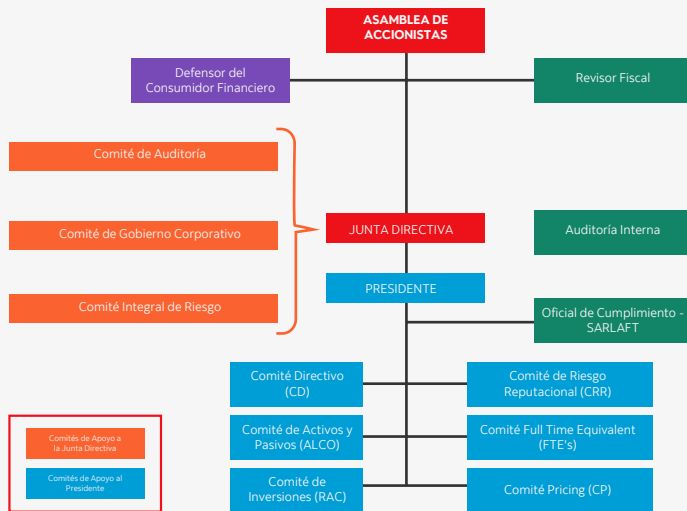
ASAMBLEA DE ACCIONISTAS

Defensor del Consumidor Financiero

Revisor Fiscal

Comité de Auditoría

Comité de Gobierno Corporativo

Comité Integral de Riesgo

JUNTA DIRECTIVA

Auditoría Interna

PRESIDENTE

Oficial de Cumplimiento - SARLAFT

Comité Directivo (CD)

Comité de Riesgo Reputacional (CRR)

Comité de Activos y Pasivos (ALCO)

Comité Full Time Equivalent (FTE's)

Comité de Inversiones (RAC)

Comité Pricing (CP)

Comités de Apoyo a la Junta Directiva

Comités de Apoyo al Presidente